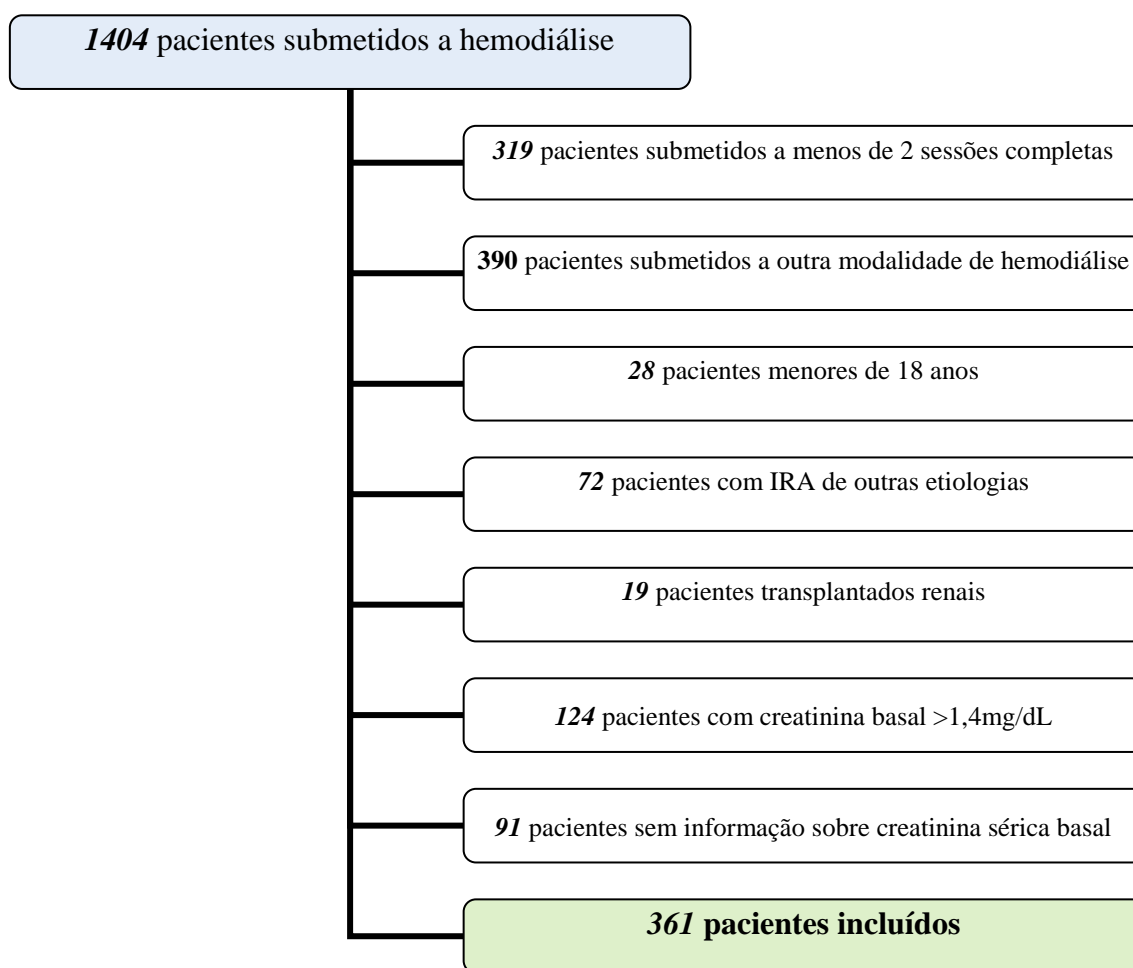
1404 pacientes submetidos a hemodiálise

319 pacientes submetidos a menos de 2 sessões completas

390 pacientes submetidos a outra modalidade de hemodiálise

28 pacientes menores de 18 anos

72 pacientes com IRA de outras etiologias

19 pacientes transplantados renais

124 pacientes com creatinina basal >1,4mg/dL

91 pacientes sem informação sobre creatinina sérica basal

361 pacientes incluídos